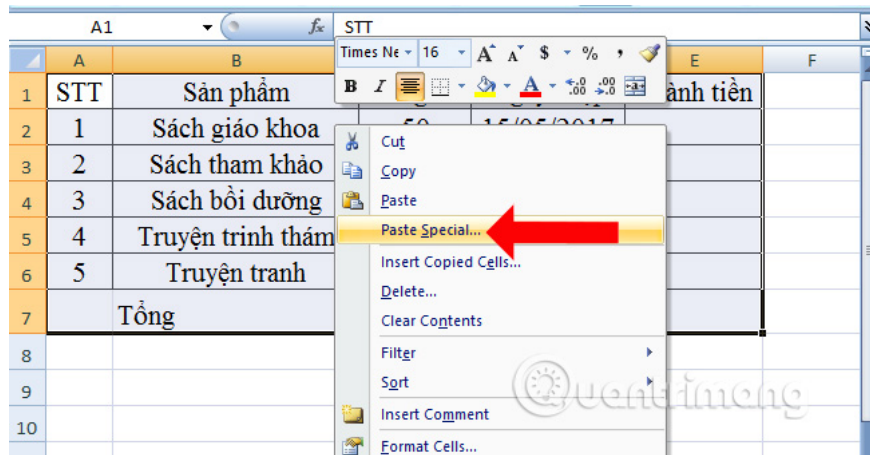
A1 $f_x$ STT

Times Ne 16 A A $ % ,

B I A .00 .00

| | A | B | C | D | E | F |
|---|---|---|---|---|---|---|
| 1 | STT | Sản phẩm | | | ành tiền | |
| 2 | 1 | Sách giáo khoa | 50 | 15/05/2017 | | |
| 3 | 2 | Sách tham khảo | | | | |
| 4 | 3 | Sách bồi dưỡng | | | | |
| 5 | 4 | Truyện trinh thám | | | | |
| 6 | 5 | Truyện tranh | | | | |
| 7 | | Tổng | | | | |
| 8 | | | | | | |
| 9 | | | | | | |
| 10 | | | | | | |

Cut
Copy
Paste
Paste Special...
Insert Copied Cells...
Delete...
Clear Contents
Filter
Sort
Insert Comment
Format Cells...

Quantrimang